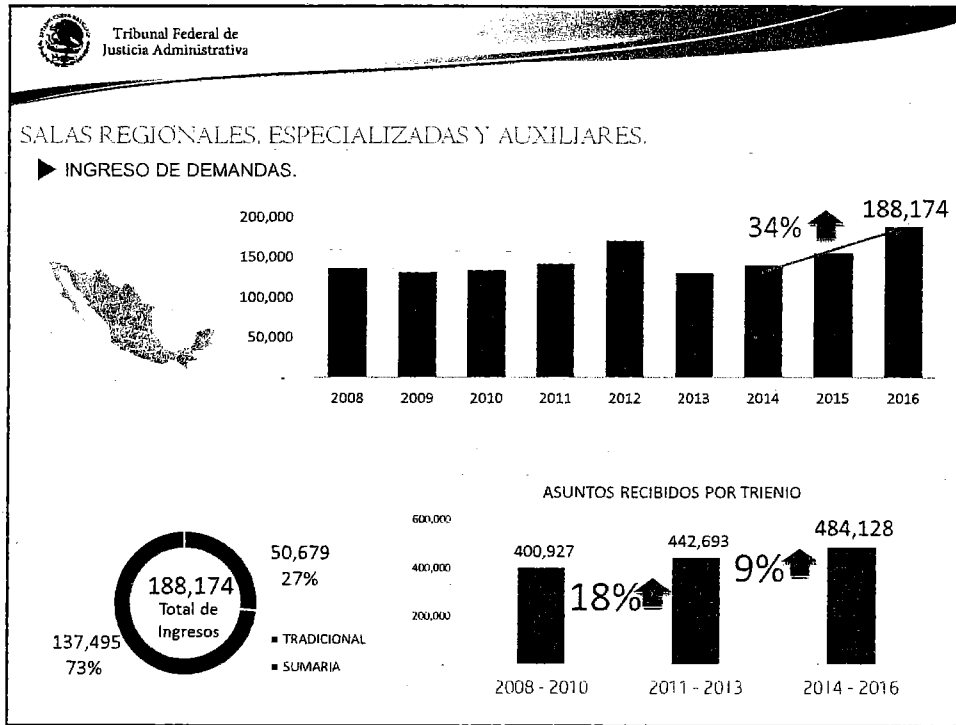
Tribunal Federal de Justicia Administrativa

SALAS REGIONALES, ESPECIALIZADAS Y AUXILIARES.

INGRESO DE DEMANDAS.

200,000
150,000
100,000
50,000
-

34%
188,174

2008 2009 2010 2011 2012 2013 2014 2015 2016

ASUNTOS RECIBIDOS POR TRIENIO

600,000
400,000
200,000
-

400,927
442,693
484,128
18%
9%

2008 - 2010 2011 - 2013 2014 - 2016

188,174
Total de Ingresos

50,679
27%

137,495
73%

■ TRADICIONAL
■ SUMARIA